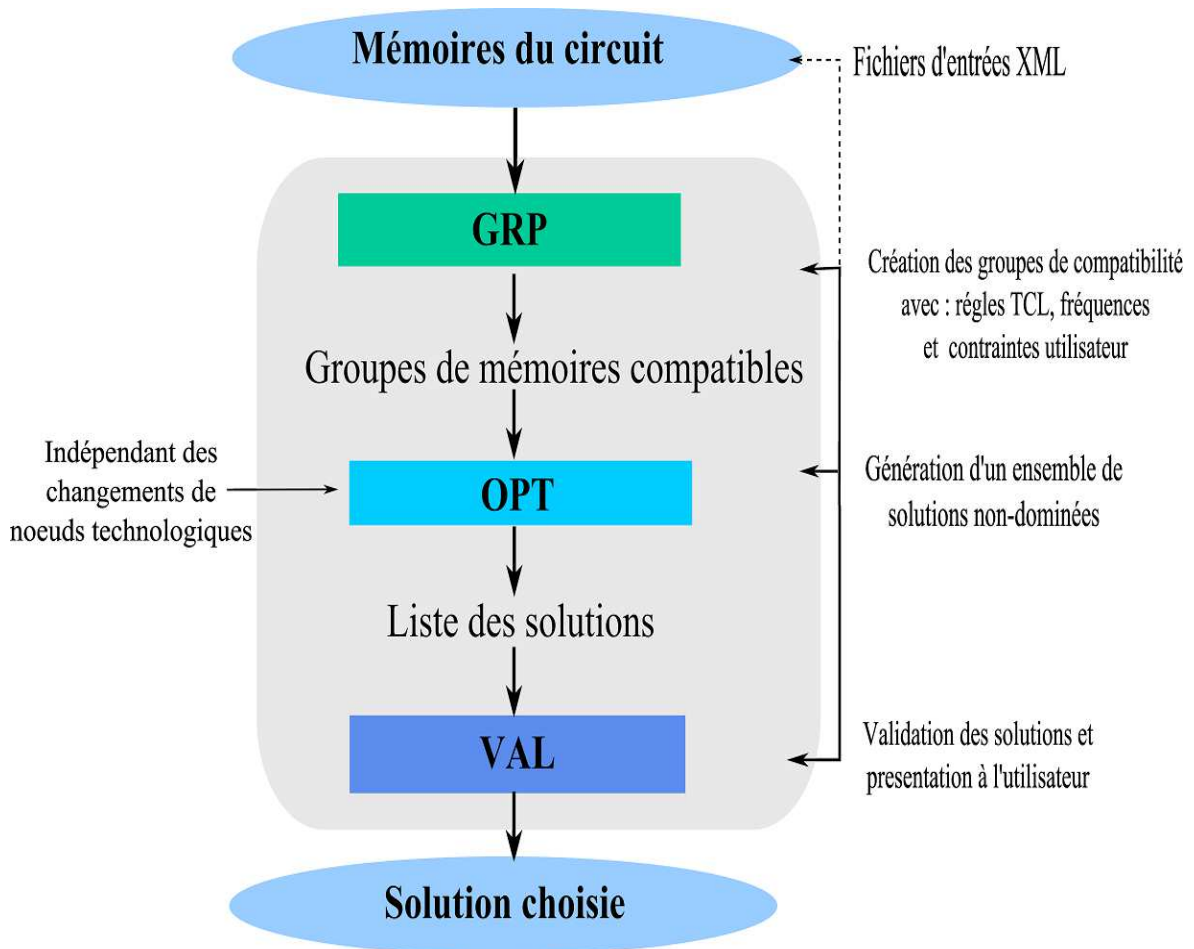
Mémoires du circuit

Fichiers d'entrées XML

GRP

Création des groupes de compatibilité avec : régles TCL, fréquences et contraintes utilisateur

Groupes de mémoires compatibles

Indépendant des changements de noeuds technologiques

OPT

Génération d'un ensemble de solutions non-dominées

Liste des solutions

VAL

Validation des solutions et presentation à l'utilisateur

Solution choisie